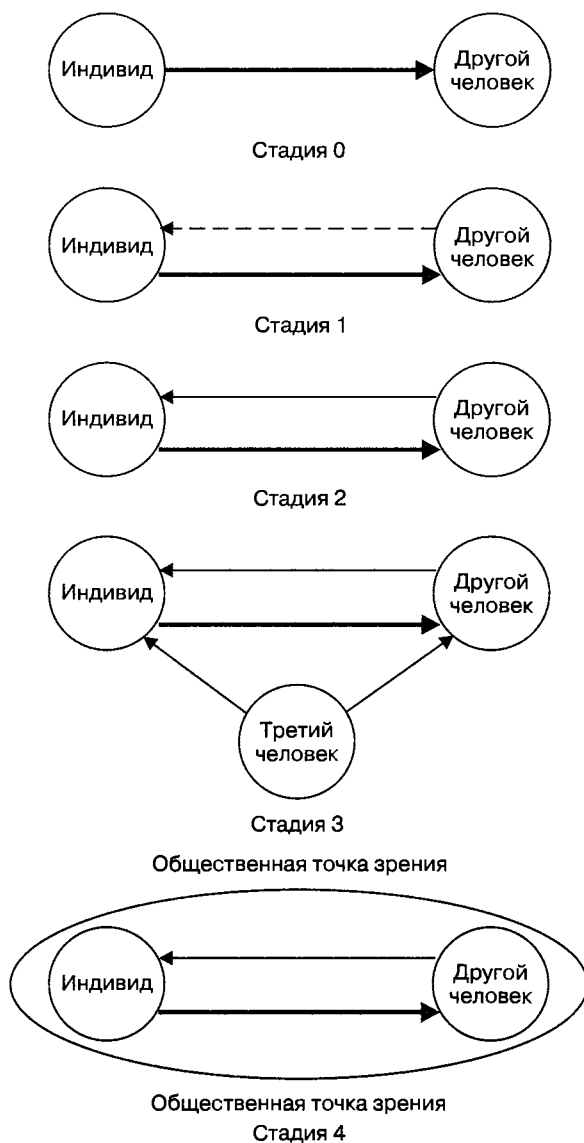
Индивид

Другой человек

Стадия 0

Индивид

Другой человек

Стадия 1

Индивид

Другой человек

Стадия 2

Индивид

Другой человек

Третий человек

Стадия 3

Общественная точка зрения

Индивид

Другой человек

Общественная точка зрения
Стадия 4